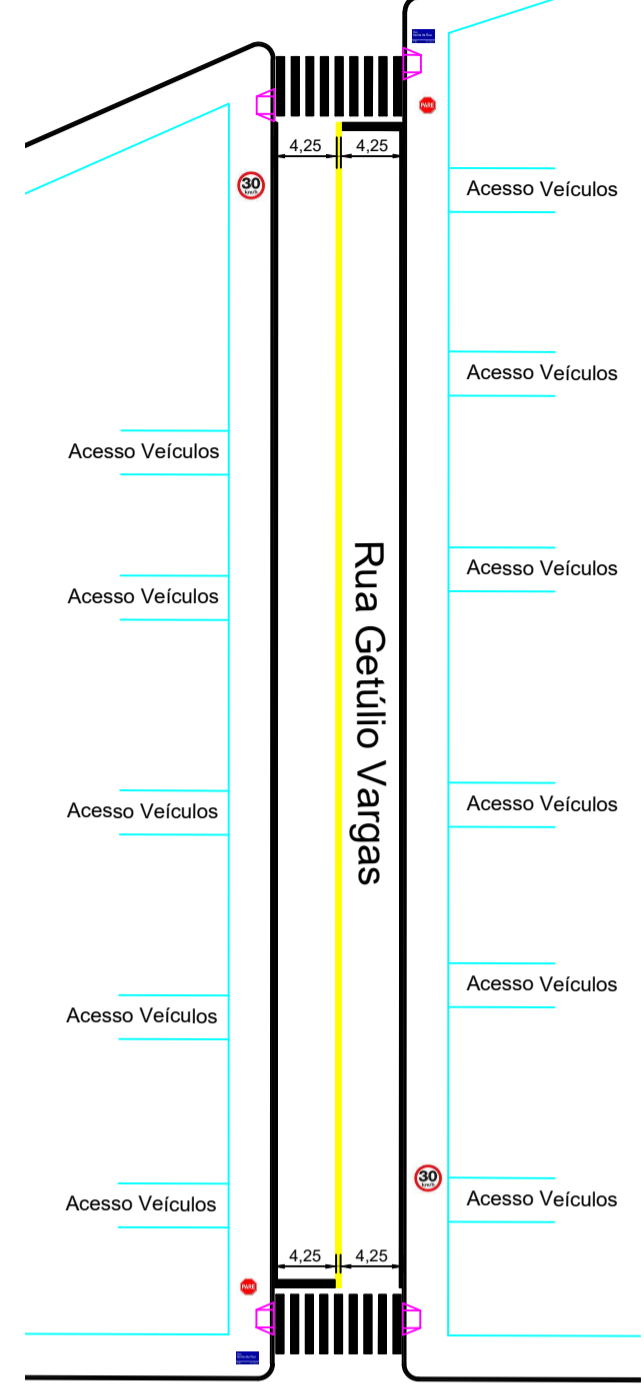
PARE
4,25
4,25
30 km/h
Acesso Veículos
Acesso Veículos
Acesso Veículos
Acesso Veículos
Acesso Veículos
Rua Getúlio Vargas
Acesso Veículos
Acesso Veículos
Acesso Veículos
Acesso Veículos
Acesso Veículos
30 km/h
Acesso Veículos
4,25
4,25
PARE